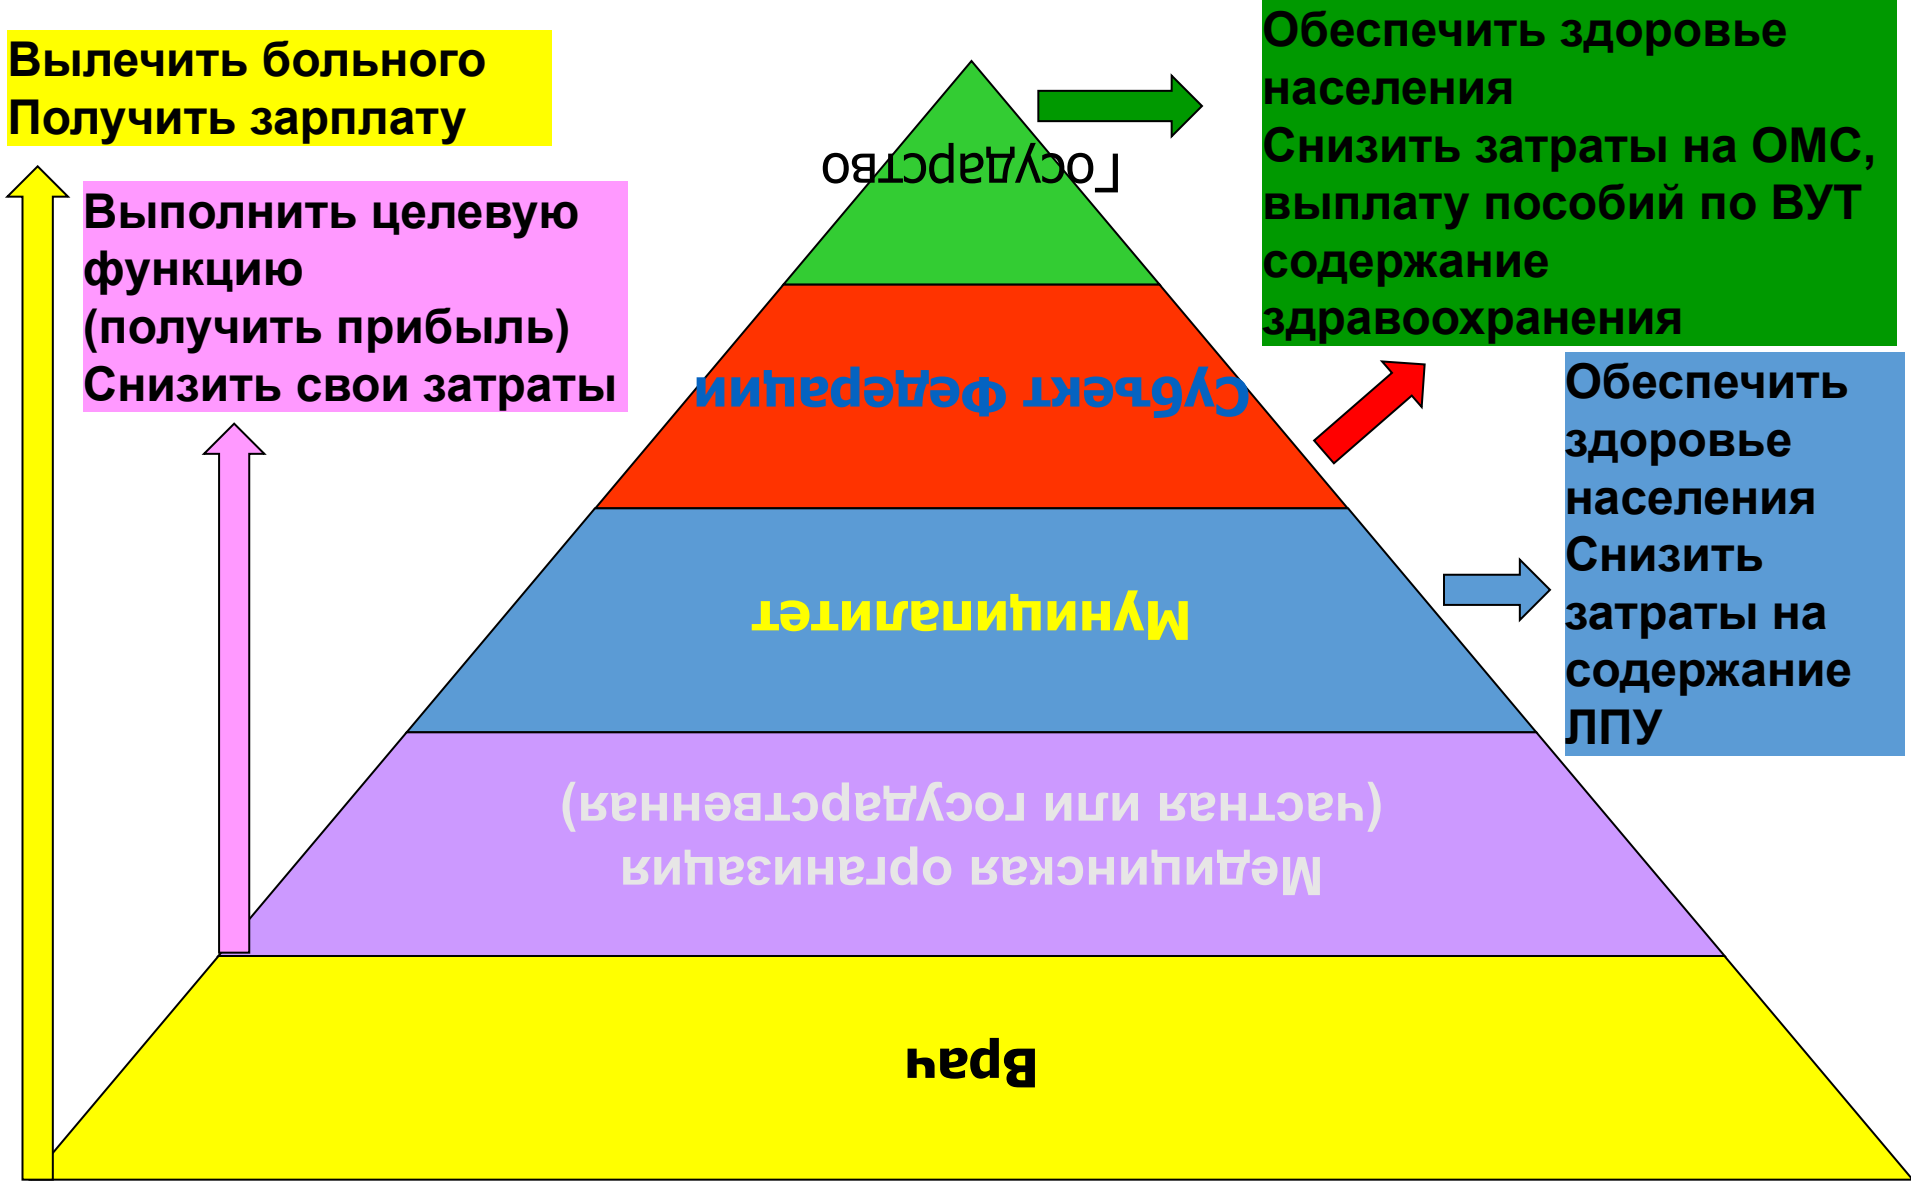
Вылечить больного
Получить зарплату

Выполнить целевую функцию
(получить прибыль)
Снизить свои затраты

Государство

Субъект Федерации

Муниципалитет

Медицинская организация
(частная или государственная)

Врач

Обеспечить здоровье населения
Снизить затраты на ОМС, выплату пособий по ВУТ
содержание здравоохранения

Обеспечить здоровье населения
Снизить затраты на содержание ЛПУ